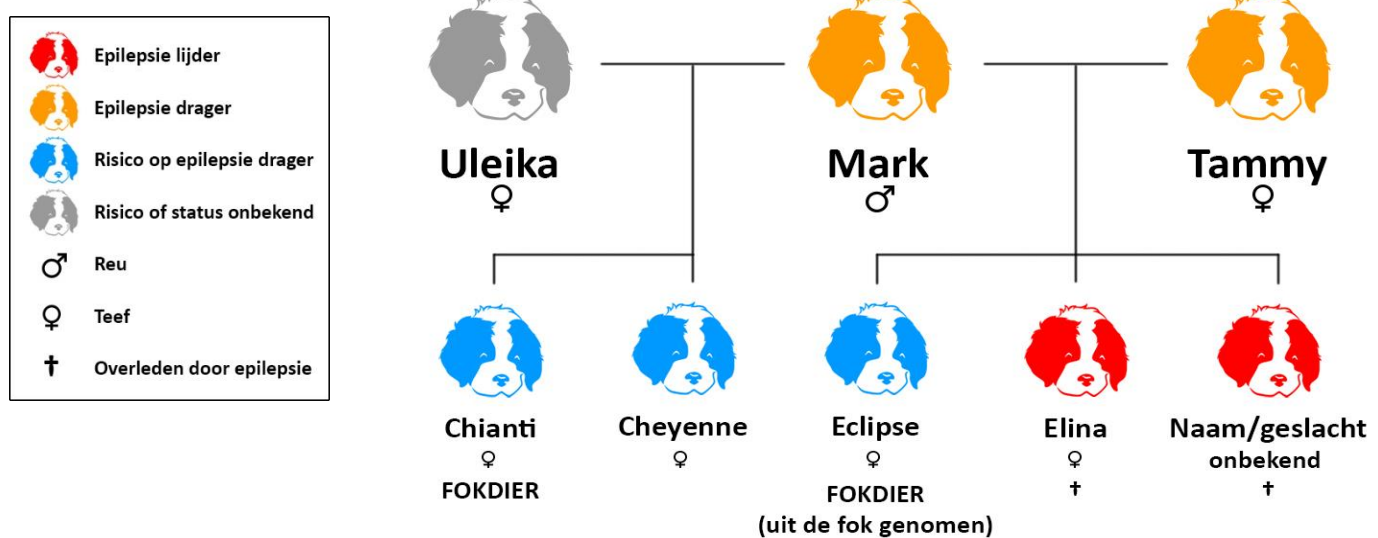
Epilepsie lijder
Epilepsie drager
Risico op epilepsie drager
Risico of status onbekend
♂ Reu
♀ Teef
† Overleden door epilepsie

Uleika
♀

Mark
♂

Tammy
♀

Chianti
♀
FOKDIER

Cheyenne
♀

Eclipse
♀
FOKDIER
(uit de fok genomen)

Elina
♀
†

Naam/geslacht onbekend
†